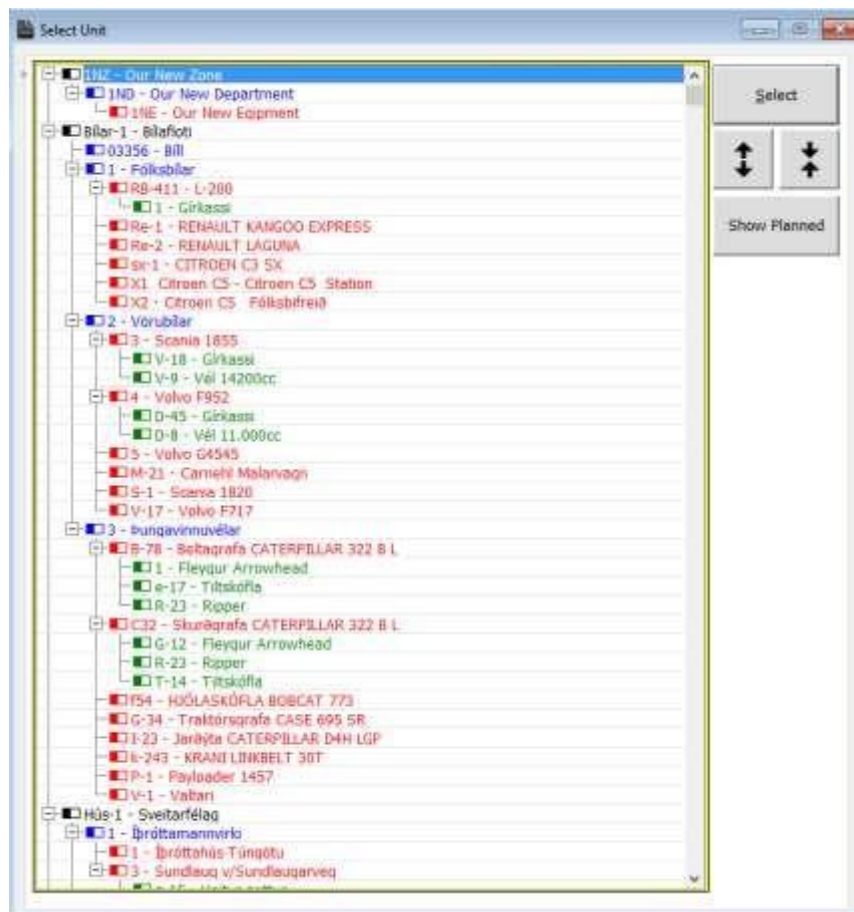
Select Unit

1NZ - Our New Zone
1ND - Our New Department
1NE - Our New Eqipment
Bilar-1 - Bilafloti
03356 - Bill
1 - Fólksbílar
RB-411 - L-200
1 - Girkassi
Re-1 - RENAULT KANGOO EXPRESS
Re-2 - RENAULT LAGUNA
sx-1 - CITROEN C3 SX
X1 Citroen C5 - Citroen C5 Station
X2 - Citroen C5 Fólksbifreið
2 - Vörubílar
3 - Scania 1855
V-18 - Girkassi
V-9 - Vél 14200cc
4 - Volvo F952
D-45 - Girkassi
D-8 - Vél 11.000cc
5 - Volvo G4545
M-21 - Carnehl Malarvagn
S-1 - Scania 1820
V-17 - Volvo F717
3 - Þungavinnuvélar
B-78 - Boltagrafa CATERPILLAR 322 B L
1 - Fleygur Arrowhead
e-17 - Tiltskófla
R-23 - Ripper
C32 - Skurðgrafa CATERPILLAR 322 B L
G-12 - Fleygur Arrowhead
R-23 - Ripper
T-14 - Tiltskófla
f54 - HJÓLASKÓFLA BOBCAT 773
G-34 - Traktórsgrafa CASE 695 SR
I-23 - Jarðýta CATERPILLAR D4H LGP
k-243 - KRANI LINKBELT 30T
P-1 - Payloader 1457
V-1 - Valtari
Hús-1 - Sveitarfélag
1 - Íþróttamannvirki
1 - Íþróttahús Túngötu
3 - Sundlaug v/Sundlaugarveg
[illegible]

Select
Show Planned